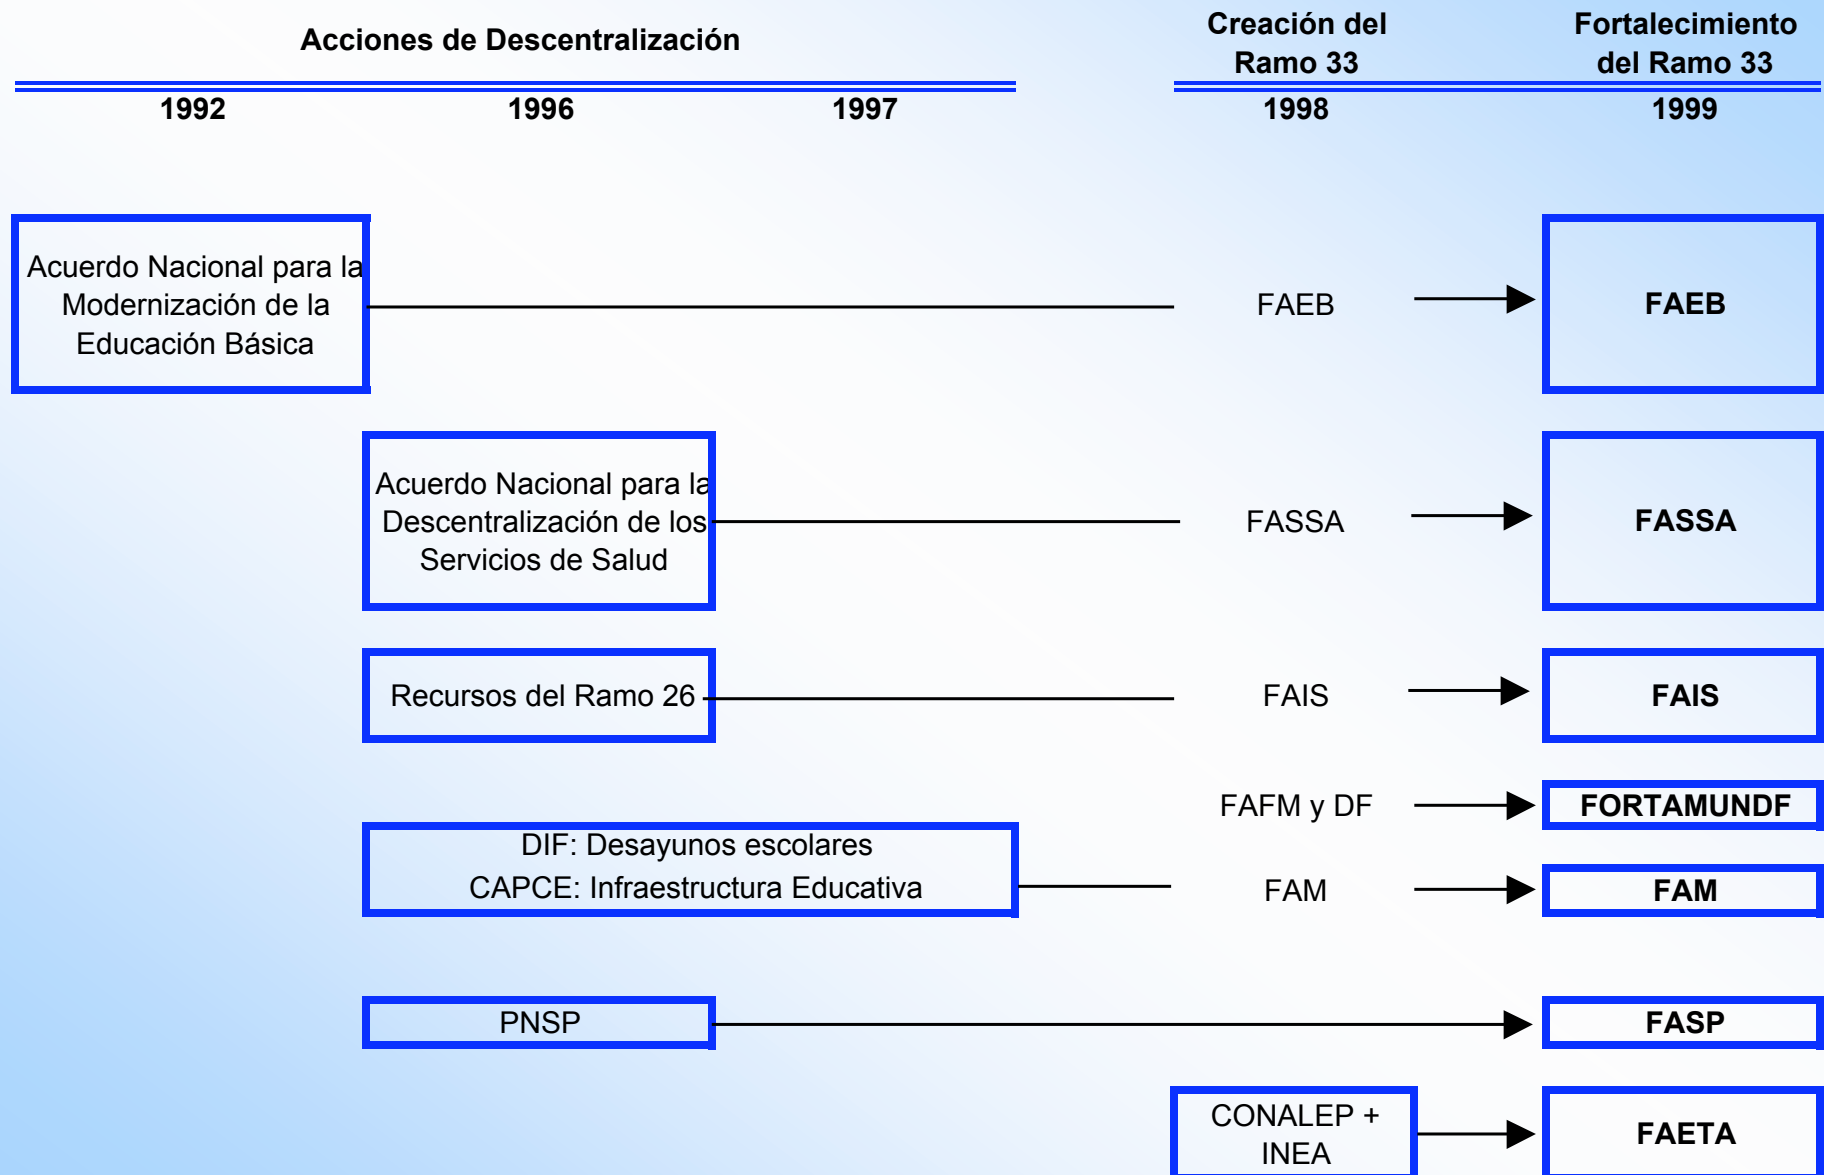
Acciones de Descentralización

Creación del Ramo 33

Fortalecimiento del Ramo 33

1992

1996

1997

1998

1999

Acuerdo Nacional para la Modernización de la Educación Básica

FAEB

FAEB

Acuerdo Nacional para la Descentralización de los Servicios de Salud

FASSA

FASSA

Recursos del Ramo 26

FAIS

FAIS

FAFM y DF

FORTAMUNDF

DIF: Desayunos escolares
CAPCE: Infraestructura Educativa

FAM

FAM

PNSP

FASP

CONALEP + INEA

FAETA